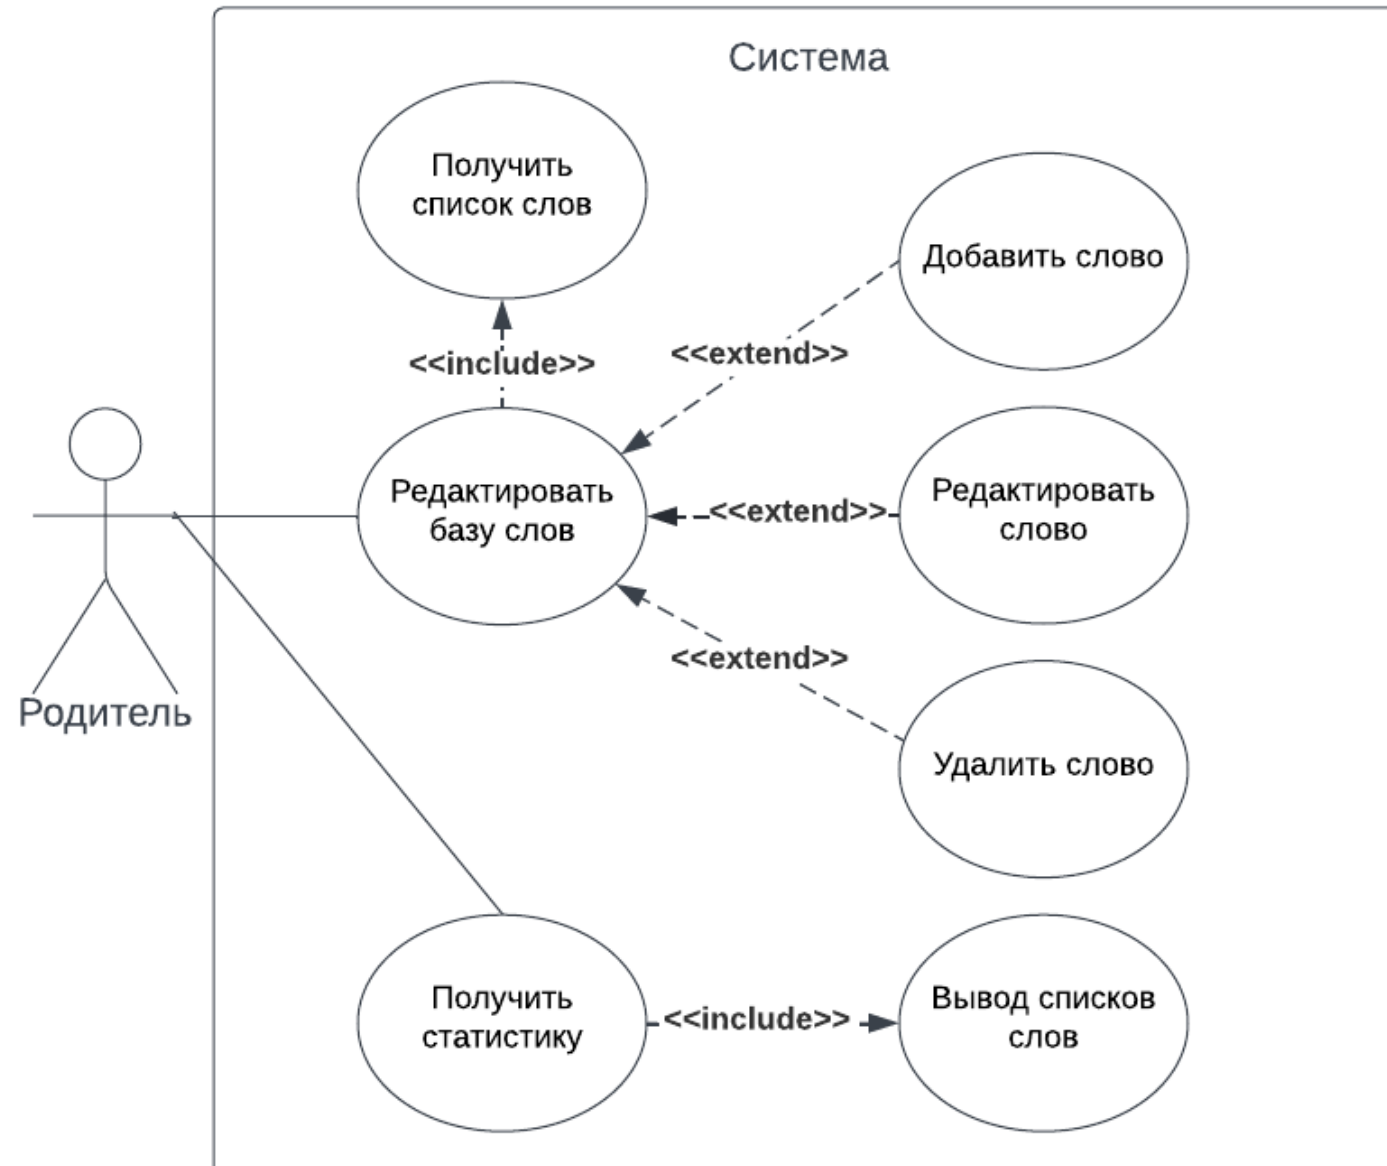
Система

Получить список слов

Добавить слово

<<include>>

<<extend>>

Редактировать базу слов

<<extend>>

Редактировать слово

<<extend>>

Родитель

Удалить слово

Получить статистику

<<include>>

Вывод списков слов